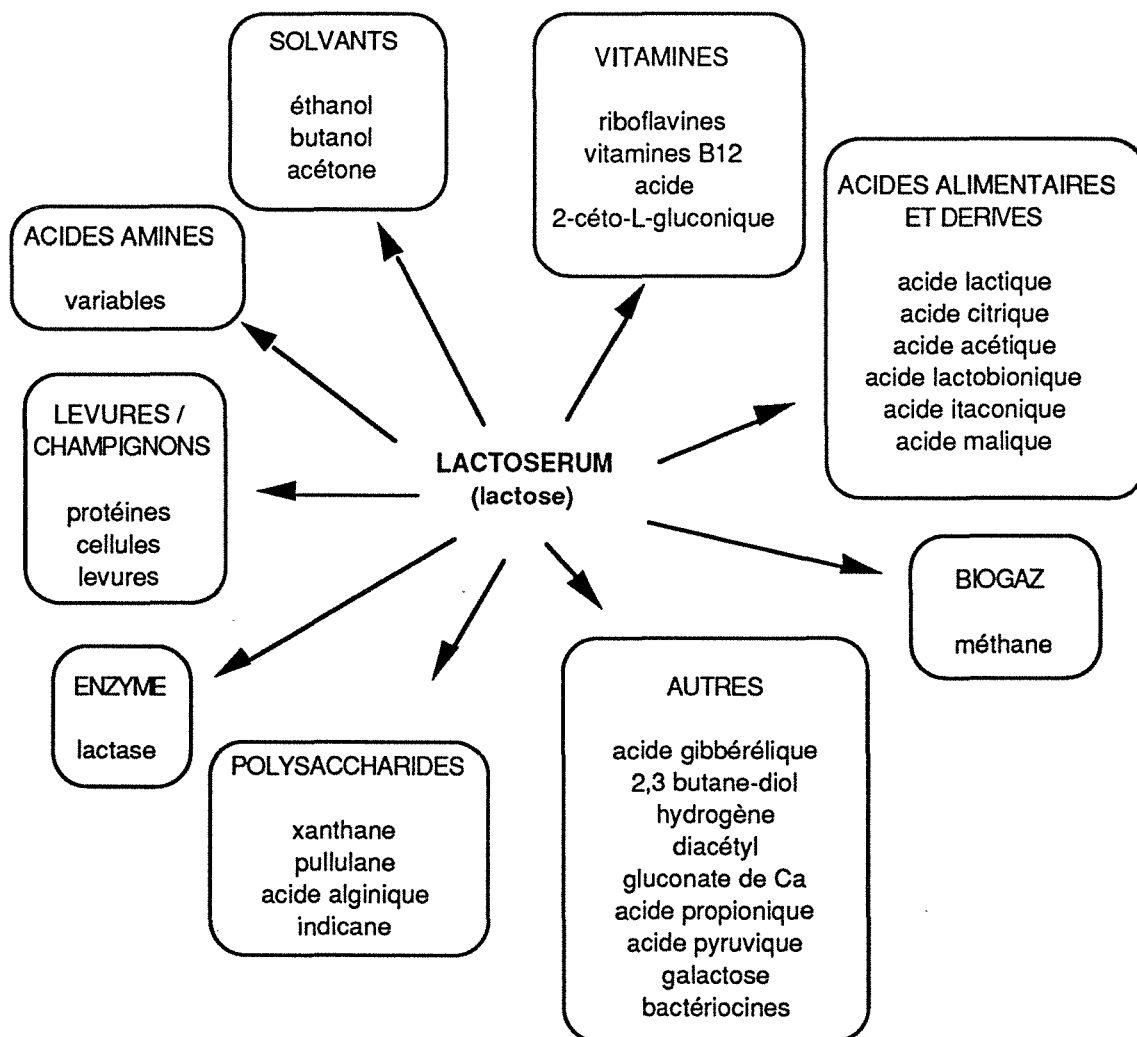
SOLVANTS

éthanol
butanol
acétone

VITAMINES

riboflavines
vitamines B12
acide
2-céto-L-gluconique

ACIDES ALIMENTAIRES ET DERIVES

acide lactique
acide citrique
acide acétique
acide lactobionique
acide itaconique
acide malique

ACIDES AMINES

variables

LEVURES / CHAMPIGNONS

protéines
cellules
levures

LACTOSERUM
(lactose)

BIOGAZ

méthane

ENZYME

lactase

POLYSACCHARIDES

xanthane
pullulane
acide alginique
indicane

AUTRES

acide gibbérélique
2,3 butane-diol
hydrogène
diacétyl
gluconate de Ca
acide propionique
acide pyruvique
galactose
bactériocines